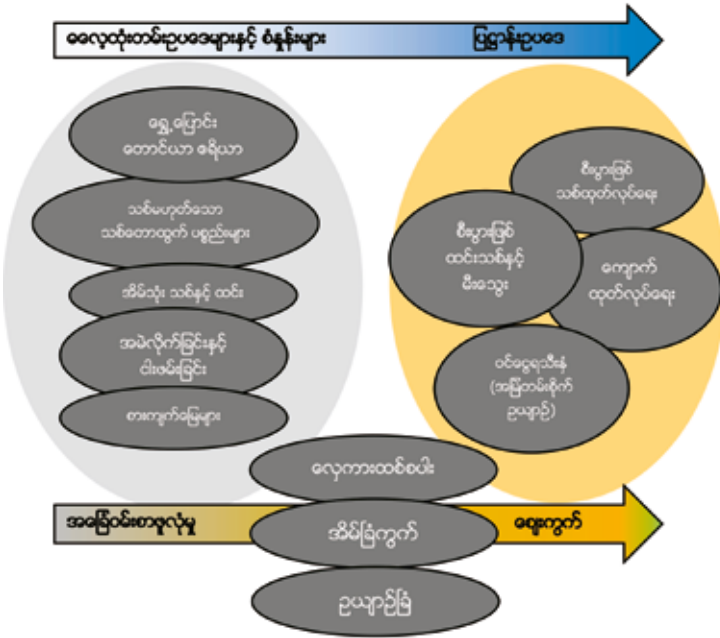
ဓလေ့ထုံးတမ်းဥပဒေများနှင့် စံနှုန်းများ

ပြဌာန်းဥပဒေ

ရွှေ့ပြောင်း
တောင်ယာ စရိုက်

သစ်မဟုတ်သော
သစ်တောထွက် ပစ္စည်းများ

အိမ်သုံး သစ်နှင့် ထင်း

အမဲလိုက်ခြင်းနှင့်
ငါးဖမ်းခြင်း

စားကျက်မြေများ

စီးပွားဖြစ်
သစ်ထုတ်လုပ်ရေး

စီးပွားဖြစ်
ထင်းသစ်နှင့်
မီးသွေး

ကျောက်
ထုတ်လုပ်ရေး

ဝင်ငွေရသီးနှံ
(အမြဲတမ်းစိုက်
ဥယျာဉ်)

လေ့ကျင့်ထားစပါး

အိမ်ခြံကွက်

ဥယျာဉ်ခြံ

အခြေပြဲစားစုလုံမှု

ဈေးကွက်